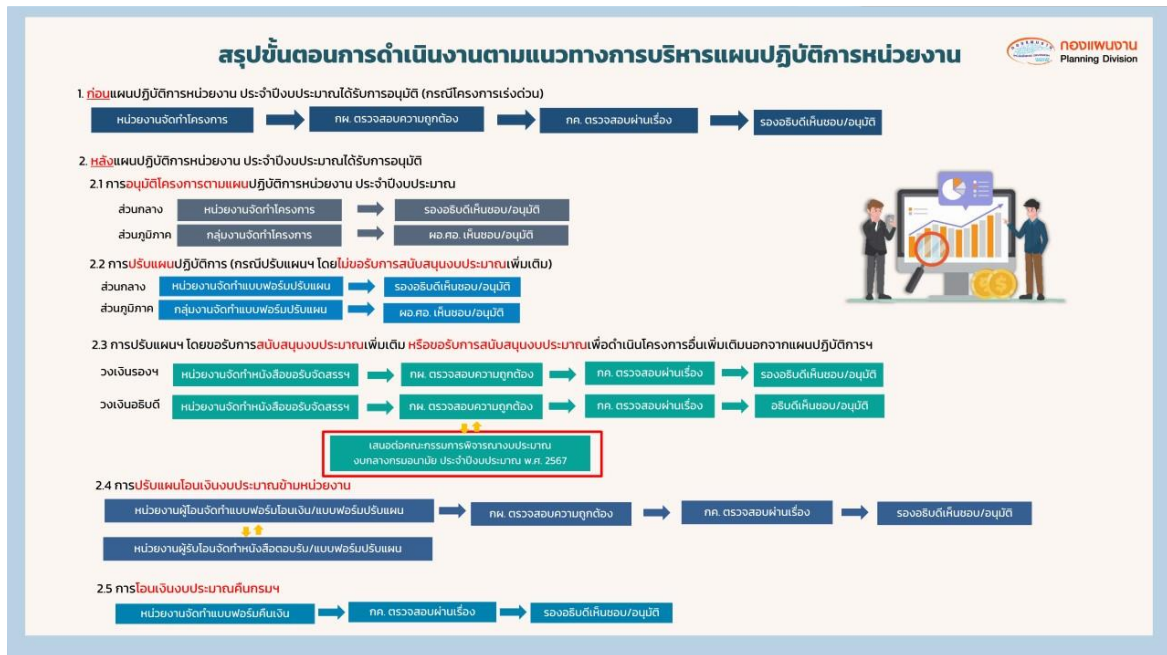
สรุปขั้นตอนการดำเนินงานตามแนวทางการบริหารแผนปฏิบัติการหน่วยงาน

กองแผนงาน
Planning Division

1. ก่อนแผนปฏิบัติการหน่วยงาน ประจำปีงบประมาณได้รับการอนุมัติ (กรณีโครงการเร่งด่วน)

หน่วยงานจัดทำโครงการ → กผ. ตรวจสอบความถูกต้อง → กค. ตรวจสอบผ่านเรื่อง → รองอธิบดีเห็นชอบ/อนุมัติ

2. หลังแผนปฏิบัติการหน่วยงาน ประจำปีงบประมาณได้รับการอนุมัติ

2.1 การอนุมัติโครงการตามแผนปฏิบัติการหน่วยงาน ประจำปีงบประมาณ

ส่วนกลาง หน่วยงานจัดทำโครงการ → รองอธิบดีเห็นชอบ/อนุมัติ

ส่วนภูมิภาค กลุ่มงานจัดทำโครงการ → ผอ.ศอ. เห็นชอบ/อนุมัติ

2.2 การปรับแผนปฏิบัติการ (กรณีปรับแผนฯ โดยไม่ขอรับการสนับสนุนงบประมาณเพิ่มเติม)

ส่วนกลาง หน่วยงานจัดทำแบบฟอร์มปรับแผน → รองอธิบดีเห็นชอบ/อนุมัติ

ส่วนภูมิภาค กลุ่มงานจัดทำแบบฟอร์มปรับแผน → ผอ.ศอ. เห็นชอบ/อนุมัติ

2.3 การปรับแผนฯ โดยขอรับการสนับสนุนงบประมาณเพิ่มเติม หรือขอรับการสนับสนุนงบประมาณเพื่อดำเนินโครงการอื่นเพิ่มเติมนอกจากแผนปฏิบัติการฯ

วงเงินรองฯ หน่วยงานจัดทำหนังสือขอรับจัดสรรฯ → กผ. ตรวจสอบความถูกต้อง → กค. ตรวจสอบผ่านเรื่อง → รองอธิบดีเห็นชอบ/อนุมัติ

วงเงินอธิบดี หน่วยงานจัดทำหนังสือขอรับจัดสรรฯ → กผ. ตรวจสอบความถูกต้อง → กค. ตรวจสอบผ่านเรื่อง → อธิบดีเห็นชอบ/อนุมัติ

เสนอต่อคณะกรรมการพิจารณางบประมาณ งบกลางกรมอนามัย ประจำปีงบประมาณ พ.ศ. 2567

2.4 การปรับแผนโอนเงินงบประมาณข้ามหน่วยงาน

หน่วยงานผู้โอนจัดทำแบบฟอร์มโอนเงิน/แบบฟอร์มปรับแผน → กผ. ตรวจสอบความถูกต้อง → กค. ตรวจสอบผ่านเรื่อง → รองอธิบดีเห็นชอบ/อนุมัติ

หน่วยงานผู้รับโอนจัดทำหนังสือตอบรับ/แบบฟอร์มปรับแผน

2.5 การโอนเงินงบประมาณคืนกรมฯ

หน่วยงานจัดทำแบบฟอร์มคืนเงิน → กค. ตรวจสอบผ่านเรื่อง → รองอธิบดีเห็นชอบ/อนุมัติ